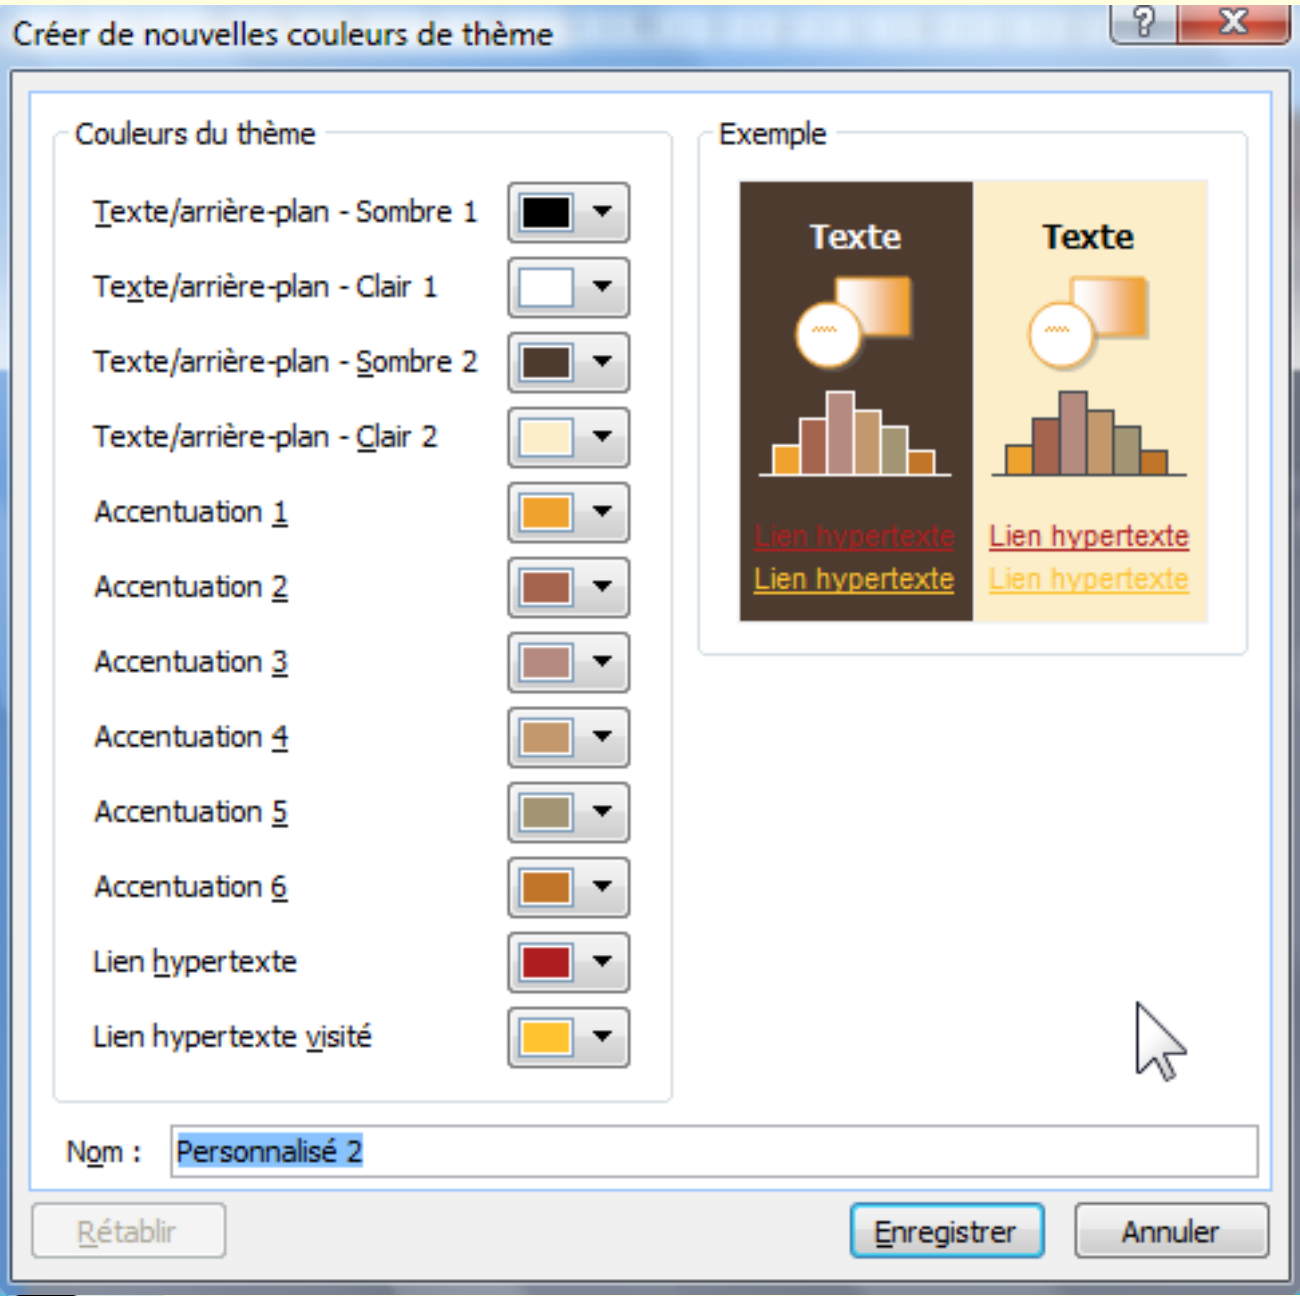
Créer de nouvelles couleurs de thème

?

X

Couleurs du thème

Texte/arrière-plan - Sombre 1

Texte/arrière-plan - Clair 1

Texte/arrière-plan - Sombre 2

Texte/arrière-plan - Clair 2

Accentuation 1

Accentuation 2

Accentuation 3

Accentuation 4

Accentuation 5

Accentuation 6

Lien hypertexte

Lien hypertexte visité

Exemple

Texte

Texte

Lien hypertexte

Lien hypertexte

Lien hypertexte

Lien hypertexte

Nom : Personnalisé 2

Rétablir

Enregistrer

Annuler